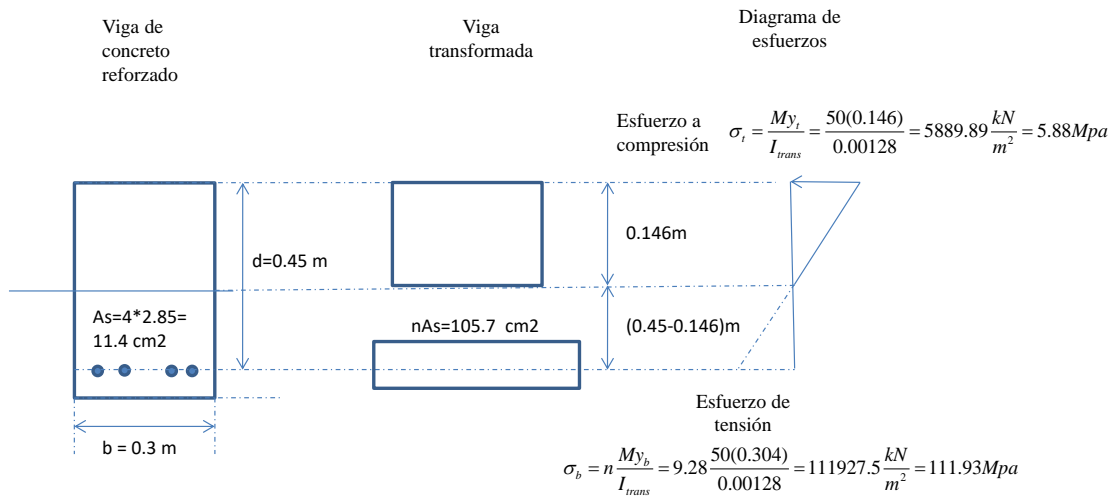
Viga de concreto reforzado

Viga transformada

Diagrama de esfuerzos

Esfuerzo a compresión $\sigma_t = \frac{My_t}{I_{trans}} = \frac{50(0.146)}{0.00128} = 5889.89\frac{kN}{m^2} = 5.88Mpa$

d=0.45 m

0.146m

As=4*2.85= 11.4 cm2

nAs=105.7 cm2

(0.45-0.146)m

b = 0.3 m

Esfuerzo de tensión

$\sigma_b = n\frac{My_b}{I_{trans}} = 9.28\frac{50(0.304)}{0.00128} = 111927.5\frac{kN}{m^2} = 111.93Mpa$